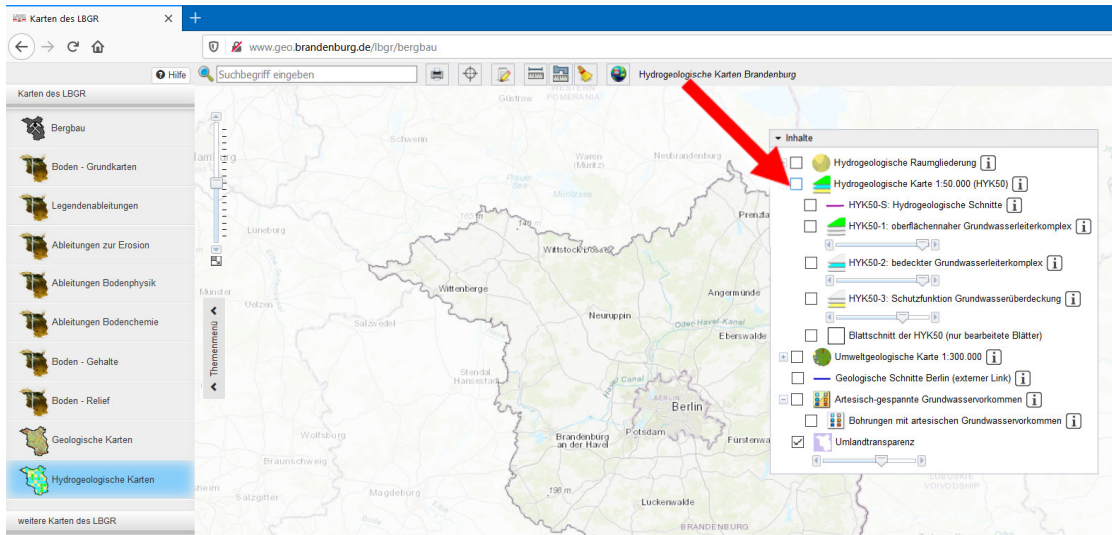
Karten des LBGR ×

www.geo.brandenburg.de/lbgr/bergbau

Hilfe Suchbegriff eingeben Hydrogeologische Karten Brandenburg

Karten des LBGR

Bergbau

Boden - Grundkarten

Legendenableitungen

Ableitungen zur Erosion

Ableitungen Bodenphysik

Ableitungen Bodenchemie

Boden - Gehalte

Boden - Relief

Geologische Karten

Hydrogeologische Karten

weitere Karten des LBGR

Themenmenü

Güstrow WESTERN POMERANIA Schwerin Hamburg Waren (Müritz) Neubrandenburg Prenzlau Lüneburg Wittstock/Dosse Wittenberge Angermünde Munster Uelzen Salzwedel Neuruppin Eberswalde Oder-Havel-Kanal Stendal Hansestadt Berlin Wolfsburg Brandenburg an der Havel Potsdam Fürstenwalde Braunschweig Salzgitter Magdeburg Luckenwalde BRANDENBURG

Inhalte
Hydrogeologische Raumgliederung
Hydrogeologische Karte 1:50.000 (HYK50)
HYK50-S: Hydrogeologische Schnitte
HYK50-1: oberflächennaher Grundwasserleiterkomplex
HYK50-2: bedeckter Grundwasserleiterkomplex
HYK50-3: Schutzfunktion Grundwasserüberdeckung
Blattschnitt der HYK50 (nur bearbeitete Blätter)
Umweltgeologische Karte 1:300.000
Geologische Schnitte Berlin (externer Link)
Artesisch-gespannte Grundwasservorkommen
Bohrungen mit artesischen Grundwasservorkommen
Umlandtransparenz